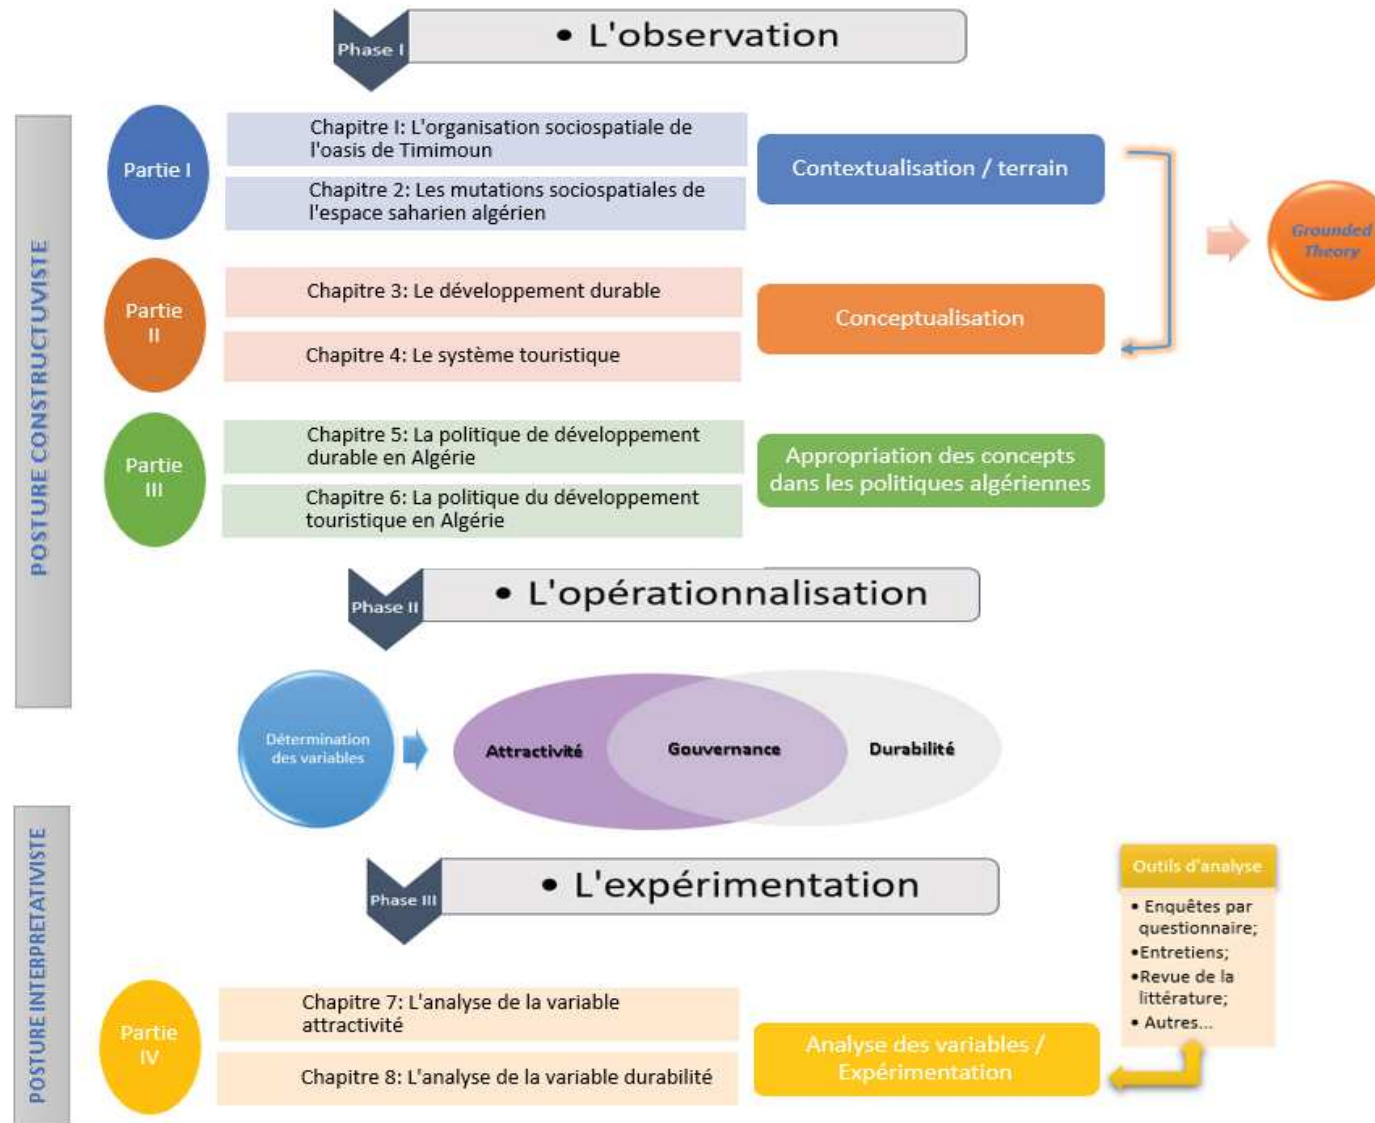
Phase I
• L'observation

POSTURE CONSTRUCTUVISTE

Partie I

Chapitre I: L'organisation sociospatiale de l'oasis de Timimoun

Chapitre 2: Les mutations sociospatiales de l'espace saharien algérien

Contextualisation / terrain

Grounded Theory

Partie II

Chapitre 3: Le développement durable

Chapitre 4: Le système touristique

Conceptualisation

Partie III

Chapitre 5: La politique de développement durable en Algérie

Chapitre 6: La politique du développement touristique en Algérie

Appropriation des concepts dans les politiques algériennes

Phase II
• L'opérationnalisation

Détermination des variables

Attractivité

Gouvernance

Durabilité

POSTURE INTERPRETATIVISTE

Phase III
• L'expérimentation

Outils d'analyse

• Enquêtes par questionnaire;
•Entretiens;
•Revue de la littérature;
• Autres...

Partie IV

Chapitre 7: L'analyse de la variable attractivité

Chapitre 8: L'analyse de la variable durabilité

Analyse des variables / Expérimentation